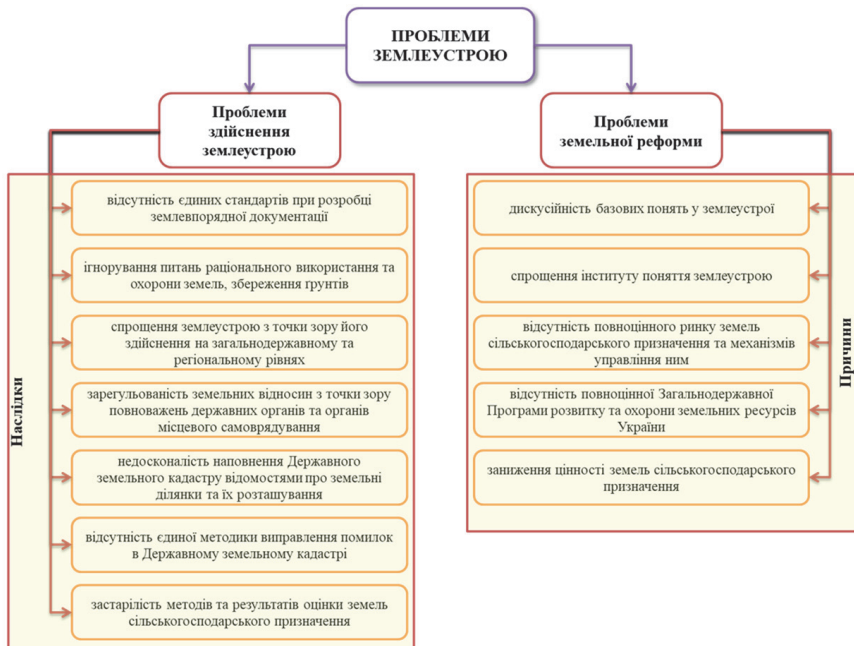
ПРОБЛЕМИ ЗЕМЛЕУСТРОЮ

Проблеми здійснення землеустрою

Проблеми земельної реформи

Наслідки

відсутність єдиних стандартів при розробці землевпорядної документації

ігнорування питань раціонального використання та охорони земель, збереження ґрунтів

спрощення землеустрою з точки зору його здійснення на загальнодержавному та регіональному рівнях

зарегульованість земельних відносин з точки зору повноважень державних органів та органів місцевого самоврядування

недосконалість наповнення Державного земельного кадастру відомостями про земельні ділянки та їх розташування

відсутність єдиної методики виправлення помилок в Державному земельному кадастрі

застарілість методів та результатів оцінки земель сільськогосподарського призначення

Причини

дискусійність базових понять у землеустрої

спрощення інституту поняття землеустрою

відсутність повноцінного ринку земель сільськогосподарського призначення та механізмів управління ним

відсутність повноцінної Загальнодержавної Програми розвитку та охорони земельних ресурсів України

заниження цінності земель сільськогосподарського призначення